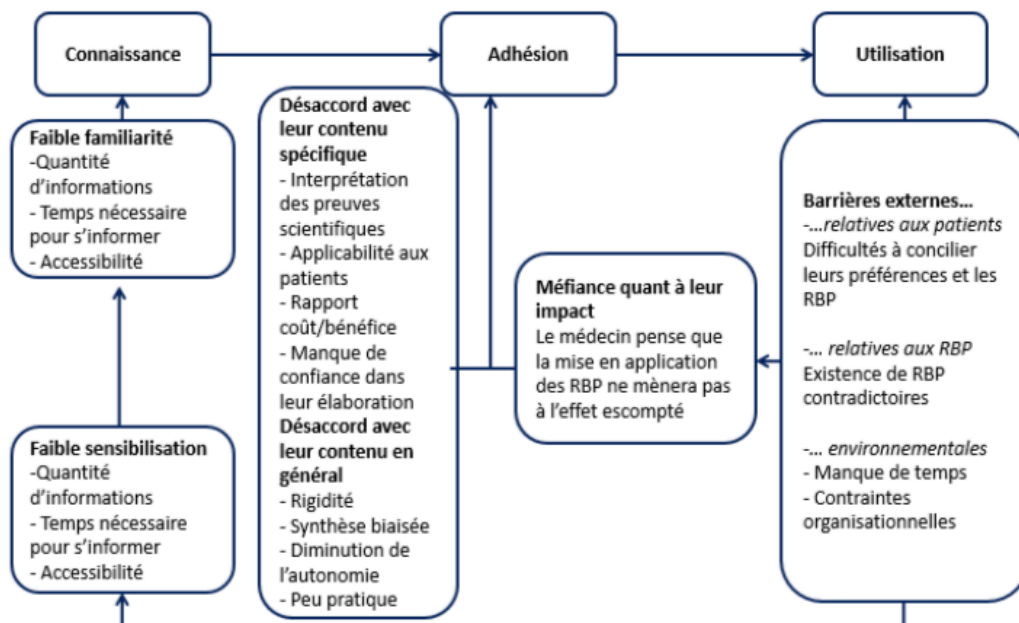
Connaissance

Adhésion

Utilisation

Faible familiarité
-Quantité d'informations
- Temps nécessaire pour s'informer
- Accessibilité

Faible sensibilisation
-Quantité d'informations
- Temps nécessaire pour s'informer
- Accessibilité

Désaccord avec leur contenu spécifique
- Interprétation des preuves scientifiques
- Applicabilité aux patients
- Rapport coût/bénéfice
- Manque de confiance dans leur élaboration
Désaccord avec leur contenu en général
- Rigidité
- Synthèse biaisée
- Diminution de l'autonomie
- Peu pratique

Méfiance quant à leur impact
Le médecin pense que la mise en application des RBP ne mènera pas à l'effet escompté

Barrières externes…
-…relatives aux patients
Difficultés à concilier leurs préférences et les RBP

-… relatives aux RBP
Existence de RBP contradictoires

-… environnementales
- Manque de temps
- Contraintes organisationnelles